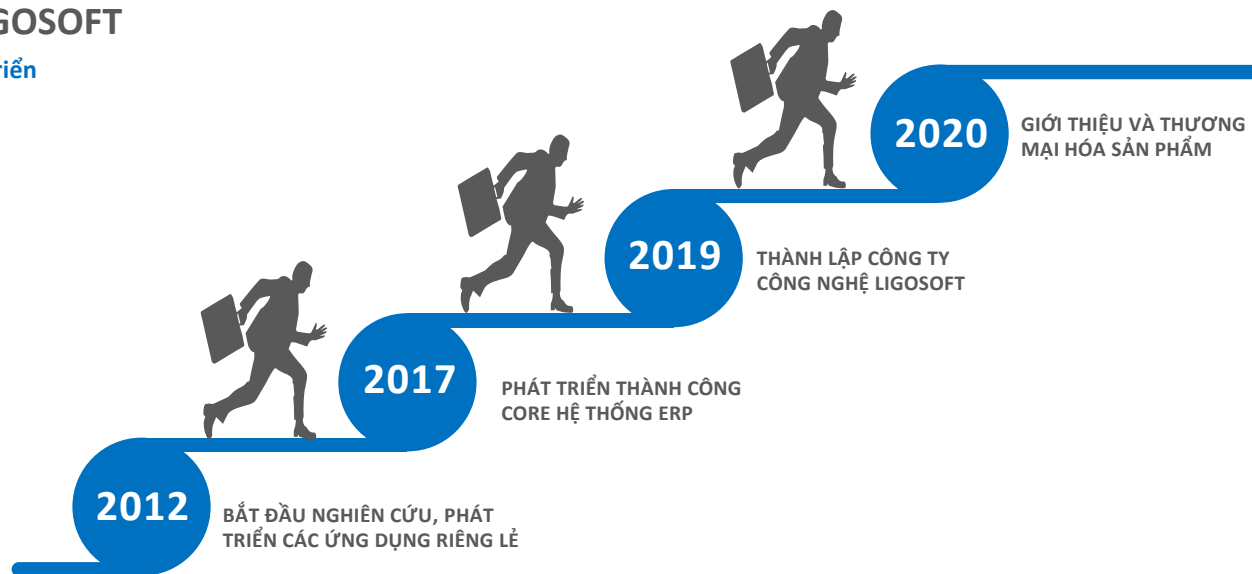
GOSOFT

riển

2020
GIỚI THIỆU VÀ THƯƠNG MẠI HÓA SẢN PHẨM

2019
THÀNH LẬP CÔNG TY CÔNG NGHỆ LIGOSOFT

2017
PHÁT TRIỂN THÀNH CÔNG CORE HỆ THỐNG ERP

2012
BẮT ĐẦU NGHIÊN CỨU, PHÁT TRIỂN CÁC ỨNG DỤNG RIÊNG LẺ